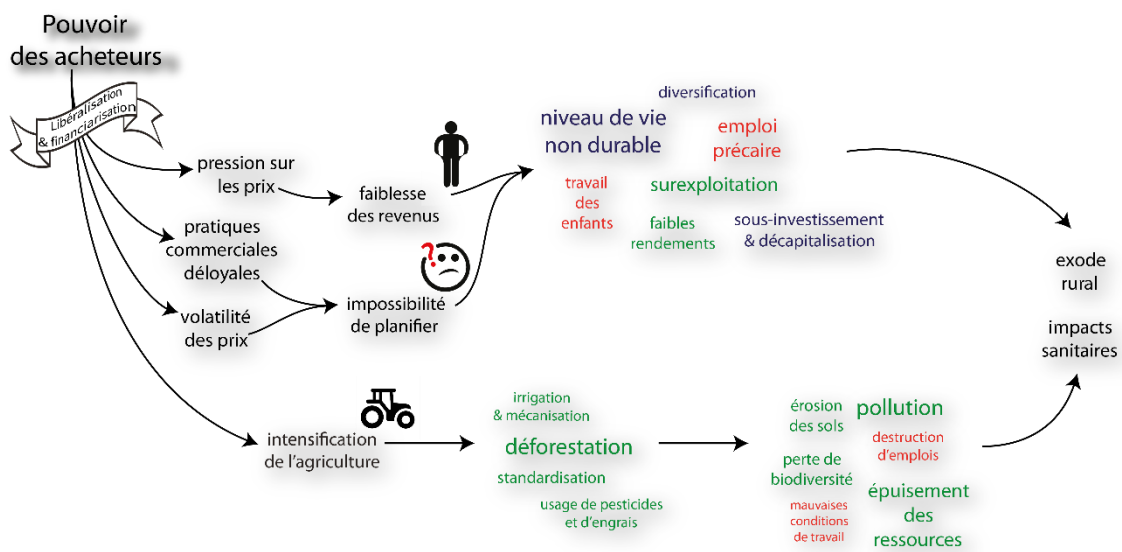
Pouvoir des acheteurs

Libéralisation & financiarisation

pression sur les prix

faiblesse des revenus

pratiques commerciales déloyales

volatilité des prix

impossibilité de planifier

?

diversification

niveau de vie non durable

emploi précaire

travail des enfants

surexploitation

faibles rendements

sous-investissement & décapitalisation

exode rural

impacts sanitaires

intensification de l'agriculture

irrigation & mécanisation

déforestation

standardisation

usage de pesticides et d'engrais

érosion des sols

pollution

destruction d'emplois

perte de biodiversité

mauvaises conditions de travail

épuisement des ressources